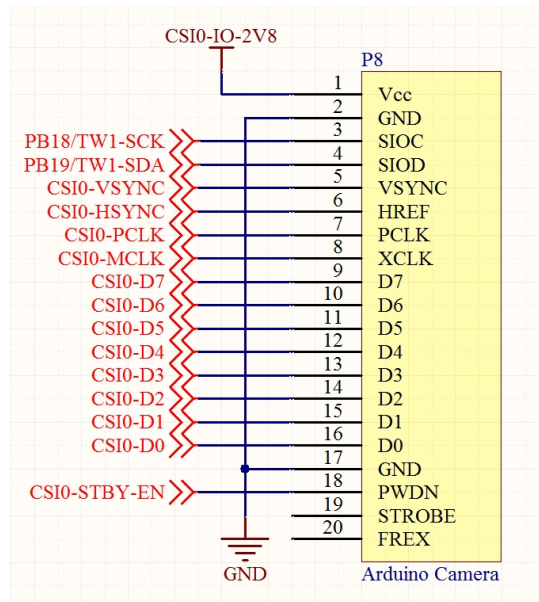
CSI0-IO-2V8

P8

| | | |
|---|---|---|
| | 1 | Vcc |
| | 2 | GND |
| PB18/TW1-SCK | 3 | SIOC |
| PB19/TW1-SDA | 4 | SIOD |
| CSI0-VSYNC | 5 | VSYNC |
| CSI0-HSYNC | 6 | HREF |
| CSI0-PCLK | 7 | PCLK |
| CSI0-MCLK | 8 | XCLK |
| CSI0-D7 | 9 | D7 |
| CSI0-D6 | 10 | D6 |
| CSI0-D5 | 11 | D5 |
| CSI0-D4 | 12 | D4 |
| CSI0-D3 | 13 | D3 |
| CSI0-D2 | 14 | D2 |
| CSI0-D1 | 15 | D1 |
| CSI0-D0 | 16 | D0 |
| | 17 | GND |
| CSI0-STBY-EN | 18 | PWDN |
| | 19 | STROBE |
| | 20 | FREX |

GND

Arduino Camera